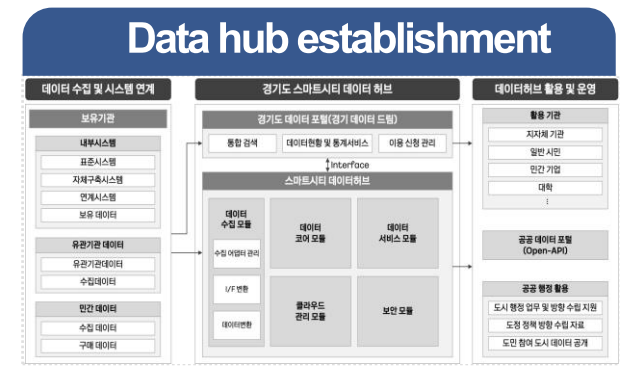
Data hub establishment

데이터 수집 및 시스템 연계

보유기관

내부시스템

표준시스템

자체구축시스템

연계시스템

보유 데이터

유관기관 데이터

유관기관데이터

수집데이터

민간 데이터

수집 데이터

구매 데이터

경기도 스마트시티 데이터 허브

경기도 데이터 포털(경기 데이터 드림)

통합 검색

데이터현황 및 통계서비스

이용 신청 관리

Interface

스마트시티 데이터허브

데이터 수집 모듈

수집 어댑터 관리

I/F 변환

데이터변환

데이터 코어 모듈

데이터 서비스 모듈

클라우드 관리 모듈

보안 모듈

데이터허브 활용 및 운영

활용 기관

지자체 기관

일반 시민

민간 기업

대학

⋮

공공 데이터 포털 (Open-API)

공공 행정 활용

도시 행정 업무 및 방향 수립 지원

도정 정책 방향 수립 자료

도민 참여 도시 데이터 공개